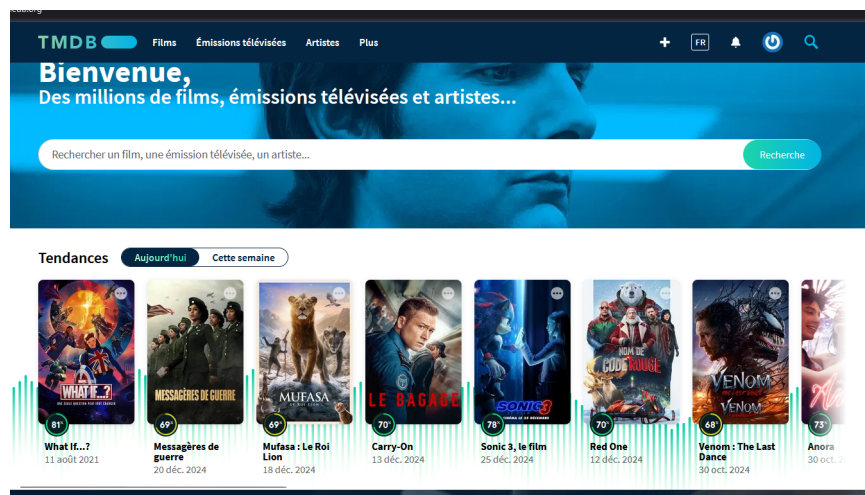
TMDB Films Émissions télévisées Artistes Plus

FR

Bienvenue,
Des millions de films, émissions télévisées et artistes...

Rechercher un film, une émission télévisée, un artiste...

Recherche

Tendances Aujourd'hui Cette semaine

WHAT IF...?
81%
What If...?
11 août 2021

MESSAGÈRES DE GUERRE
69%
Messagères de guerre
20 déc. 2024

MUFASA
69%
Mufasa : Le Roi Lion
18 déc. 2024

LE BAGAGE
70%
Carry-On
13 déc. 2024

SONIC 3
78%
Sonic 3, le film
25 déc. 2024

NOM DE CODE ROUGE
70%
Red One
12 déc. 2024

VENOM
68%
Venom : The Last Dance
30 oct. 2024

73%
Anora
30 oct.